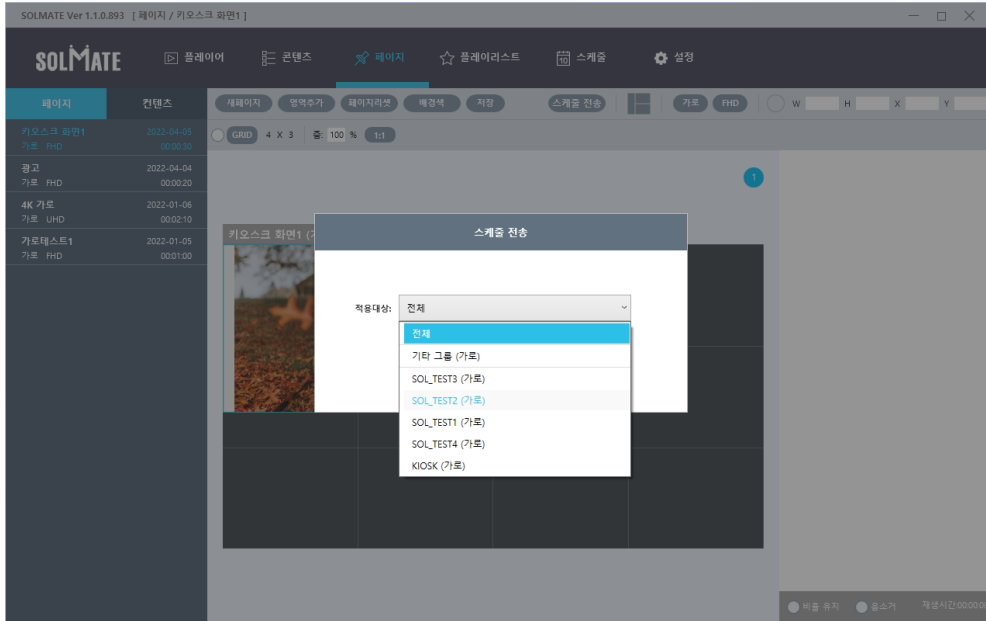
SOLMATE Ver 1.1.0.893 [ 페이지 / 키오스크 화면1 ]

SOLMATE

플레이어 콘텐츠 페이지 플레이리스트 스케줄 설정

페이지 컨텐츠

새페이지 영역추가 페이지리셋 배경색 저장 스케줄 전송 가로 FHD W H X Y

GRID 4 X 3 줌: 100 % 1:1

키오스크 화면1 2022-04-05
가로 FHD 00:00:30

광고 2022-04-04
가로 FHD 00:00:20

4K 가로 2022-01-06
가로 UHD 00:02:10

가로테스트1 2022-01-05
가로 FHD 00:01:00

1

키오스크 화면1 (가

스케줄 전송

적용대상: 전체

전체
기타 그룹 (가로)
SOL_TEST3 (가로)
SOL_TEST2 (가로)
SOL_TEST1 (가로)
SOL_TEST4 (가로)
KIOSK (가로)

비율 유지 음소거 재생시간00:00:0